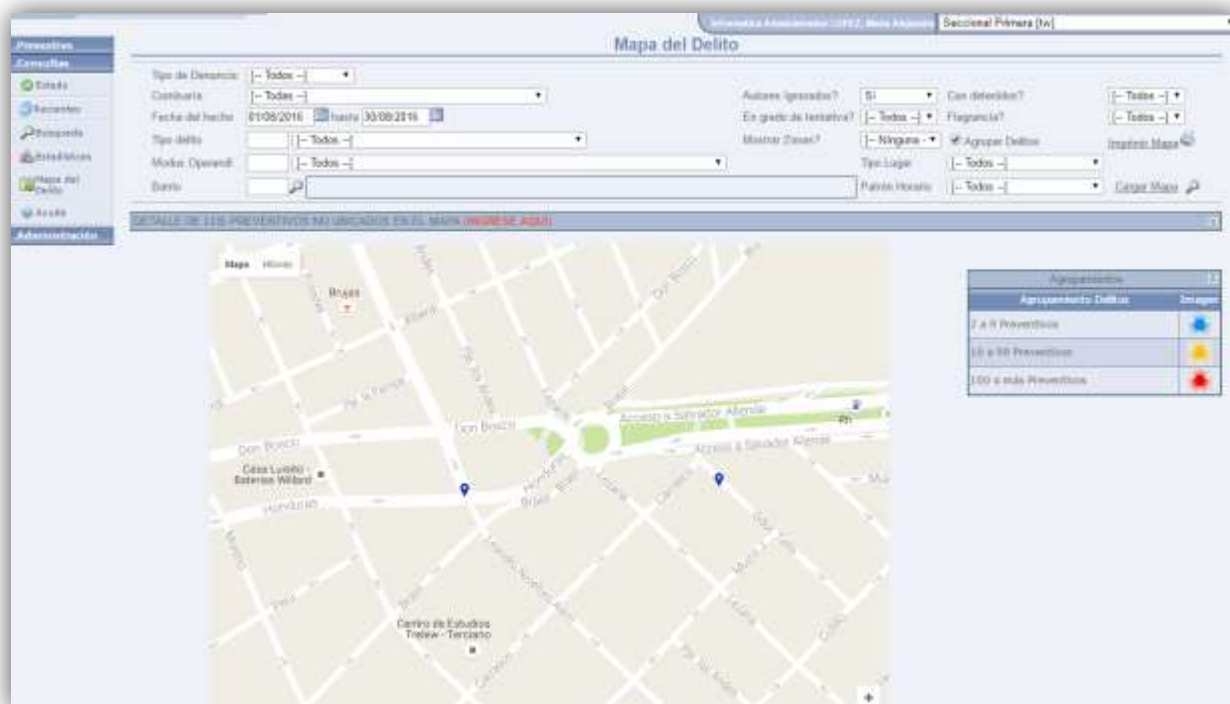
Informatica Administrador (1001), Maria Angeles | Seccional Primera [tw]

Preventivos
Consultas
Estado
Recientes
Búsqueda
Estadísticas
Mapa del Delito
Acceso
Administración

Mapa del Delito

Tipo de Denuncia: [-- Todos --]
Comisaría: [-- Todos --]
Fecha del hecho: 01/08/2016 hasta 30/08/2016
Tipo delito: [-- Todos --]
Modus Operandi: [-- Todos --]
Barrio:

Autores Ignorados? Si
En grado de tentativa? [-- Todos --]
Mostrar Zonas? [-- Ninguna --] Agrupar Delitos
Tipo Lugar: [-- Todos --]
Patrón Horario: [-- Todos --]

Con detenidos? [-- Todos --]
Flagrancia? [-- Todos --]
Imprimir Mapa
Cargar Mapa

DETALLE DE 115 PREVENTIVOS NO UBICADOS EN EL MAPA (INGRESE AQUI)

Mapa Híbrido
Brujas
Don Bosco
Don Bosco
Acceso a Salvador Allende
Acceso a Salvador Allende
Casa Lutello - Baterías Willard
Honduras
Brasil
Centro de Estudios Trelew - Terciario
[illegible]

Agrupamientos
| Agrupamiento Delitos | Imagen |
|---|---|
| 2 a 9 Preventivos | |
| 10 a 99 Preventivos | |
| 100 ó más Preventivos | |